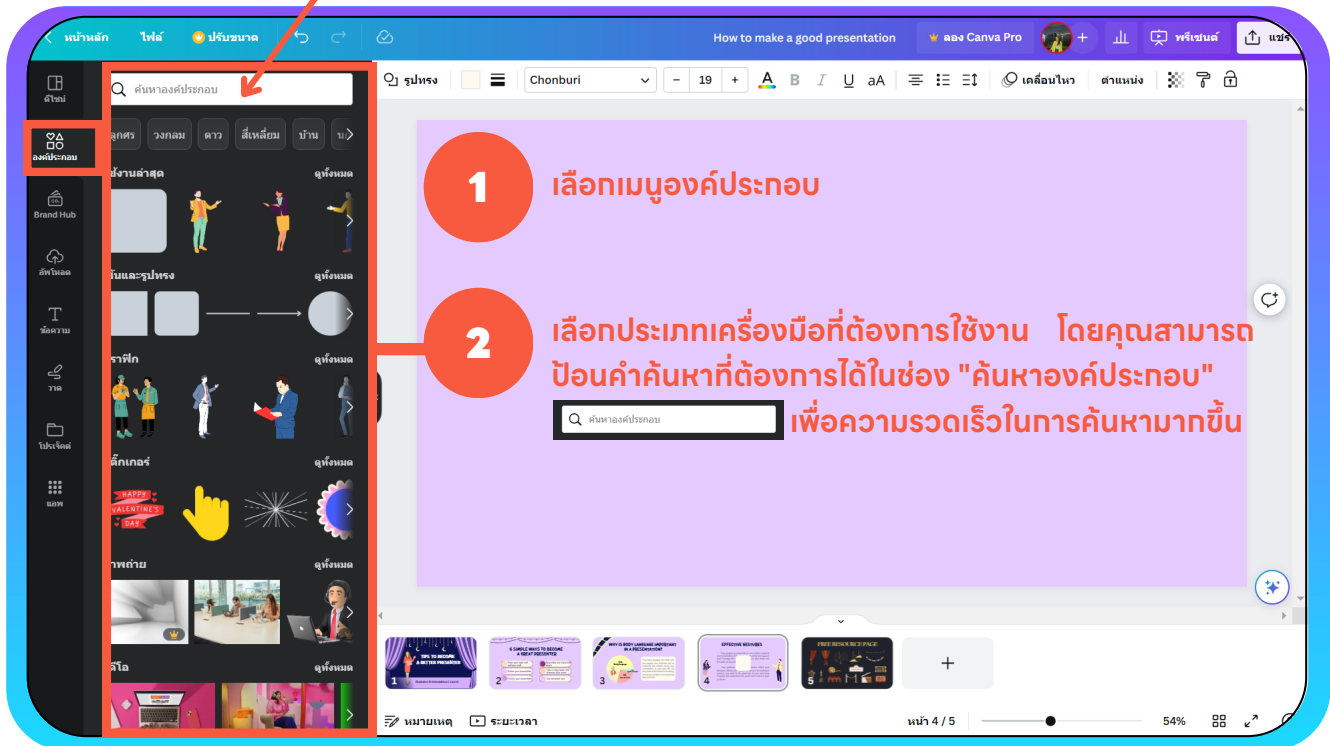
หน้าหลัก ไฟล์ ปรับขนาด How to make a good presentation ลอง Canva Pro พรีเซนต์ แชร์

ดีไซน์
องค์ประกอบ
Brand Hub
อัพโหลด
ข้อความ
วาด
โปรเจ็คต์
แอพ

ค้นหาองค์ประกอบ

ลูกศร วงกลม ดาว สี่เหลี่ยม บ้าน

ใช้งานล่าสุด ดูทั้งหมด
เส้นและรูปทรง ดูทั้งหมด
กราฟิก ดูทั้งหมด
สติ๊กเกอร์ ดูทั้งหมด
ภาพถ่าย ดูทั้งหมด
วิดีโอ ดูทั้งหมด

HAPPY VALENTINE'S DAY

รูปทรง Chonburi 19 B I U aA เคลื่อนไหว ตำแหน่ง

1
เลือกเมนูองค์ประกอบ

2
เลือกประเภทเครื่องมือที่ต้องการใช้งาน โดยคุณสามารถป้อนคำค้นหาที่ต้องการได้ในช่อง "ค้นหาองค์ประกอบ"
ค้นหาองค์ประกอบ
เพื่อความรวดเร็วในการค้นหามากขึ้น

1 TIPS TO BECOME A BETTER PRESENTER
2 6 SIMPLE WAYS TO BECOME A GREAT PRESENTER
3 WHY IS BODY LANGUAGE IMPORTANT IN A PRESENTATION?
4 EFFECTIVE RESOURCES
5 FREE RESOURCE PAGE

หมายเหตุ ระยะเวลา หน้า 4 / 5 54%